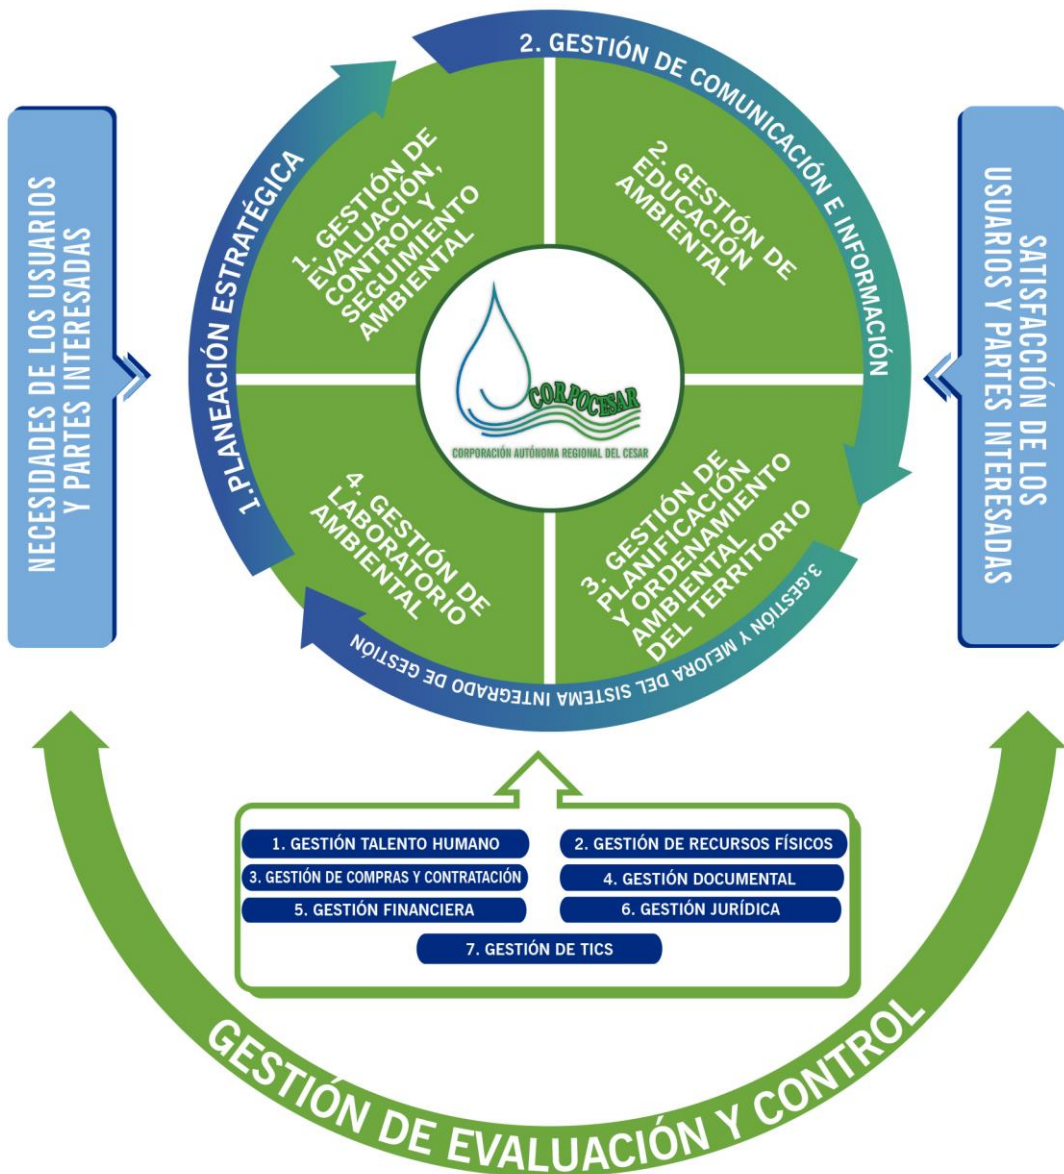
NECESIDADES DE LOS USUARIOS Y PARTES INTERESADAS

2. GESTIÓN DE COMUNICACIÓN E INFORMACIÓN

1.PLANEACIÓN ESTRATÉGICA

1. GESTIÓN DE EVALUACIÓN, CONTROL Y SEGUIMIENTO AMBIENTAL

2. GESTIÓN DE EDUCACIÓN AMBIENTAL

CORPOCESAR
CORPORACIÓN AUTÓNOMA REGIONAL DEL CESAR

4. GESTIÓN DE LABORATORIO AMBIENTAL

3. GESTIÓN DE PLANIFICACIÓN Y ORDENAMIENTO AMBIENTAL DEL TERRITORIO

3.GESTIÓN Y MEJORA DEL SISTEMA INTEGRADO DE GESTIÓN

SATISFACCIÓN DE LOS USUARIOS Y PARTES INTERESADAS

1. GESTIÓN TALENTO HUMANO
2. GESTIÓN DE RECURSOS FÍSICOS
3. GESTIÓN DE COMPRAS Y CONTRATACIÓN
4. GESTIÓN DOCUMENTAL
5. GESTIÓN FINANCIERA
6. GESTIÓN JURÍDICA
7. GESTIÓN DE TICS

GESTIÓN DE EVALUACIÓN Y CONTROL